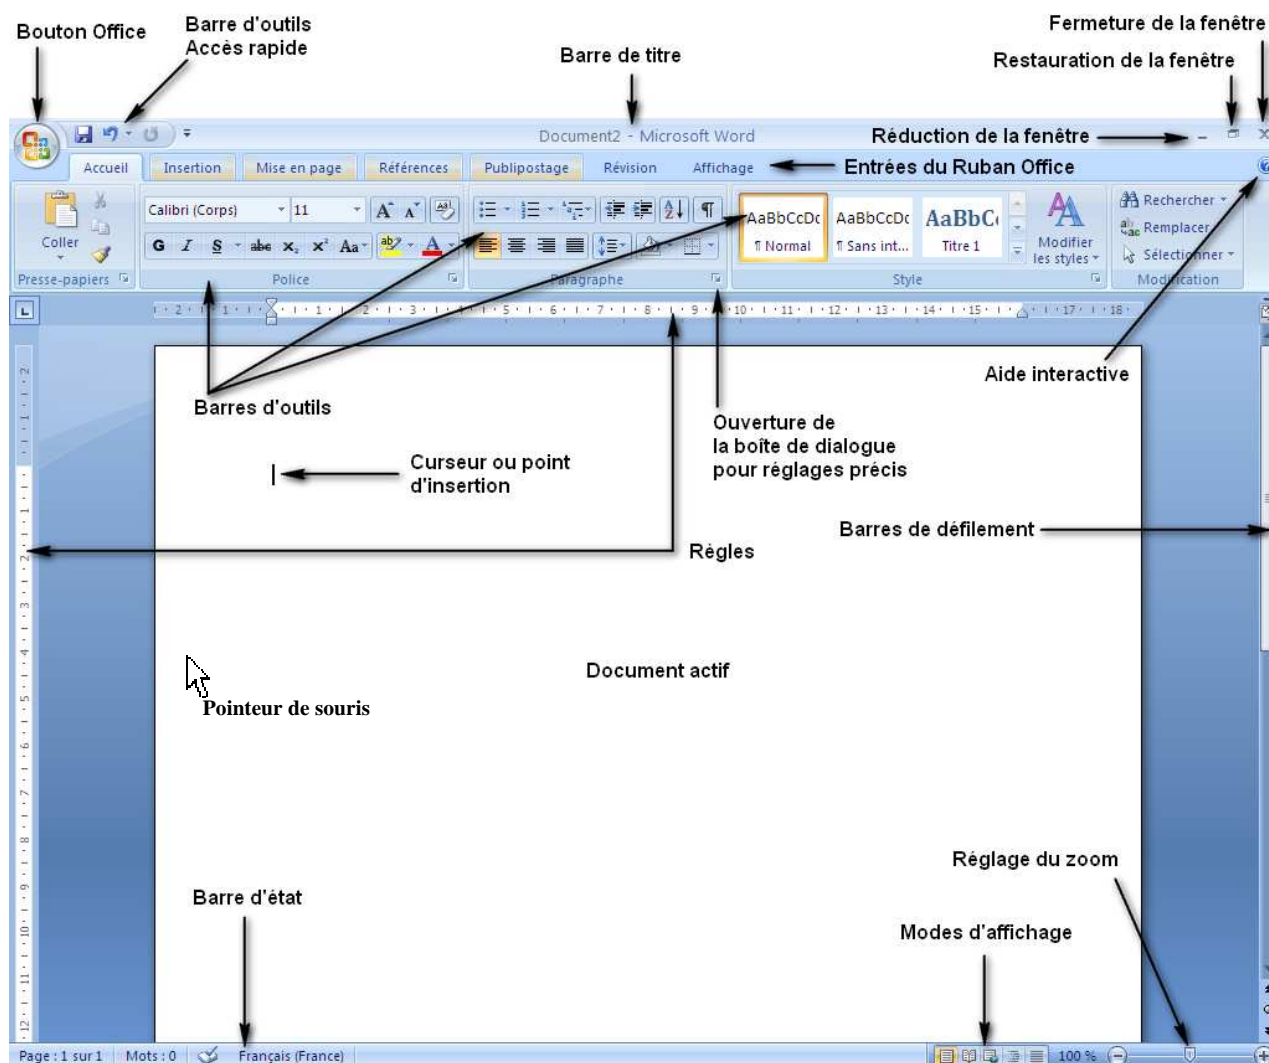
Bouton Office

Barre d'outils
Accès rapide

Barre de titre

Fermeture de la fenêtre

Restauration de la fenêtre

Document2 - Microsoft Word

Réduction de la fenêtre

Accueil Insertion Mise en page Références Publipostage Révision Affichage

Entrées du Ruban Office

Coller

Presse-papiers

Calibri (Corps) 11

G I S abe x, x² Aa

Police

Paragraphe

AaBbCcDc ¶ Normal

AaBbCcDc ¶ Sans int...

AaBbC Titre 1

Modifier les styles

Style

Rechercher

Remplacer

Sélectionner

Modification

Aide interactive

Barres d'outils

Ouverture de
la boîte de dialogue
pour réglages précis

Curseur ou point
d'insertion

Barres de défilement

Règles

Document actif

Pointeur de souris

Réglage du zoom

Barre d'état

Modes d'affichage

Page : 1 sur 1 Mots : 0 Français (France) 100 %